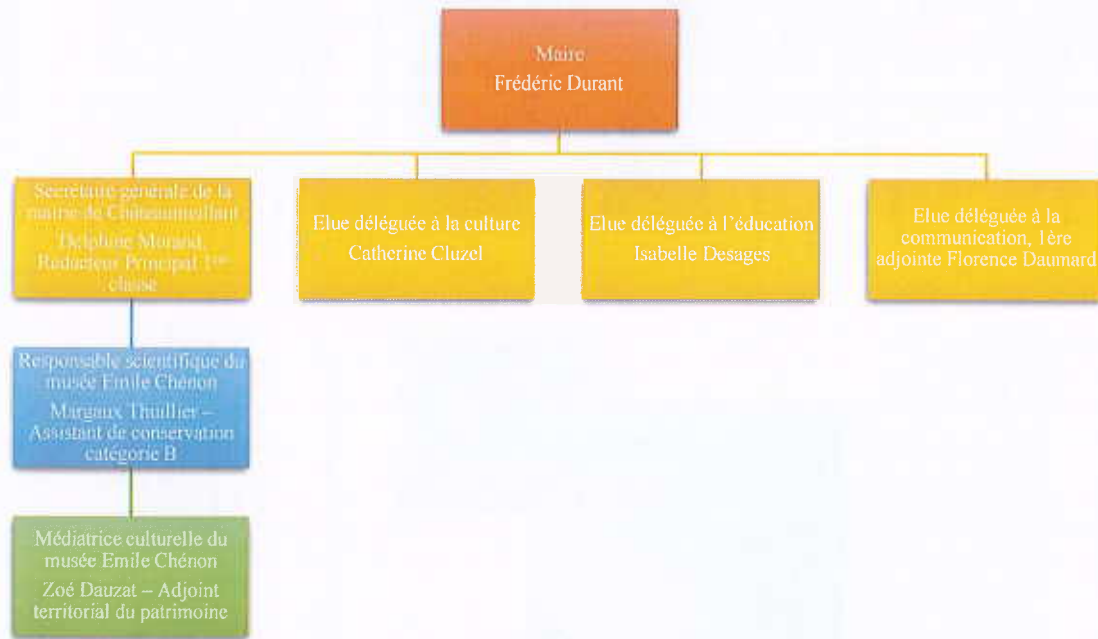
Maire
Frédéric Durant

Secrétaire générale de la mairie de Châteaumeillant
Delphine Morand, Rédacteur Principal 1ère classe

Elue déléguée à la culture
Catherine Cluzel

Elue déléguée à l'éducation
Isabelle Desages

Elue déléguée à la communication, 1ère adjointe Florence Daumard

Responsable scientifique du musée Emile Chénon
Margaux Thuillier – Assistant de conservation catégorie B

Médiatrice culturelle du musée Emile Chénon
Zoé Dauzat – Adjoint territorial du patrimoine